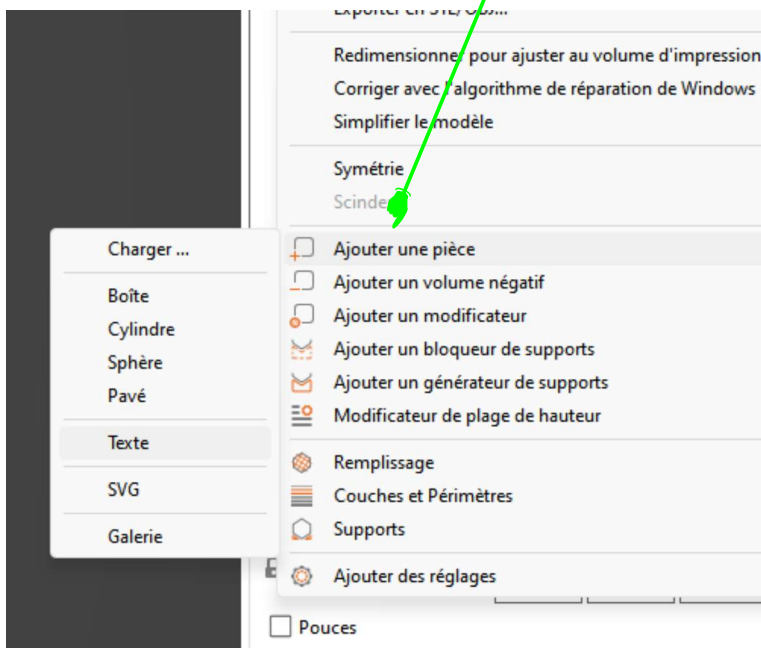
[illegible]

Redimensionner pour ajuster au volume d'impression
Corriger avec l'algorithme de réparation de Windows
Simplifier le modèle

Symétrie
Scinder

Charger ...

Boîte
Cylindre
Sphère
Pavé

Texte

SVG

Galerie

Ajouter une pièce
Ajouter un volume négatif
Ajouter un modificateur
Ajouter un bloqueur de supports
Ajouter un générateur de supports
Modificateur de plage de hauteur

Remplissage
Couches et Périmètres
Supports

Ajouter des réglages

Pouces